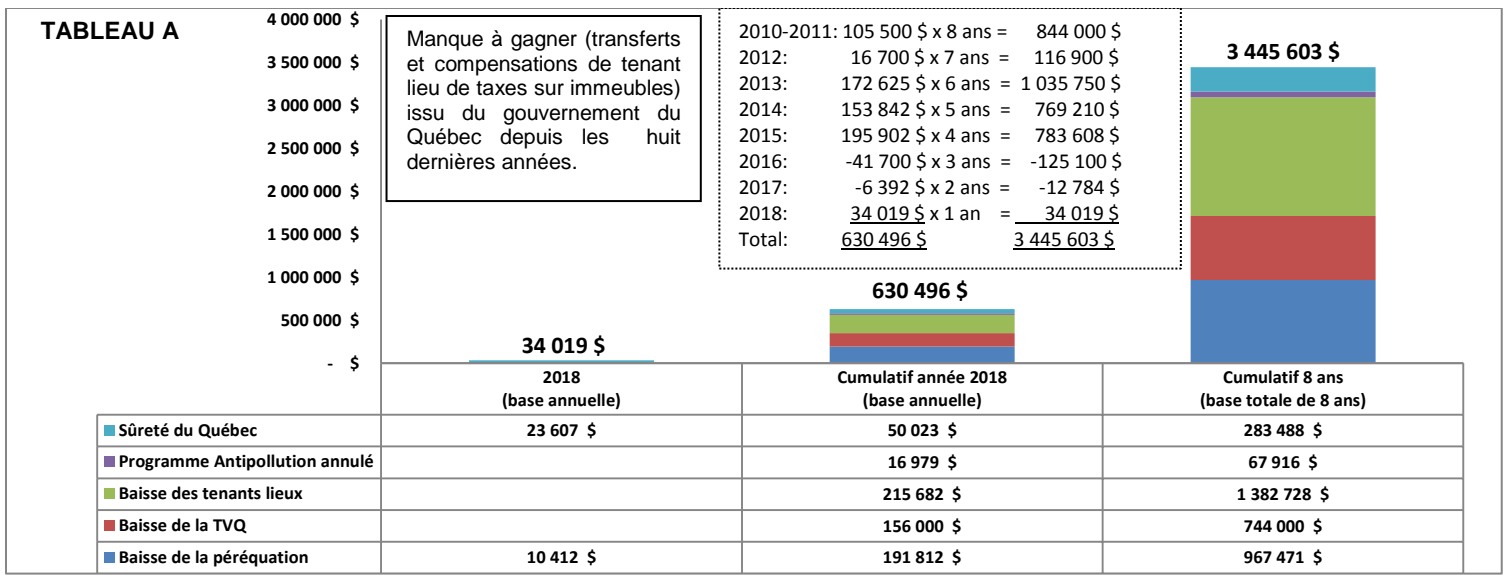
TABLEAU A

4 000 000 $
3 500 000 $
3 000 000 $
2 500 000 $
2 000 000 $
1 500 000 $
1 000 000 $
500 000 $
- $

Manque à gagner (transferts et compensations de tenant lieu de taxes sur immeubles) issu du gouvernement du Québec depuis les huit dernières années.

2010-2011: 105 500 $ x 8 ans = 844 000 $
2012: 16 700 $ x 7 ans = 116 900 $
2013: 172 625 $ x 6 ans = 1 035 750 $
2014: 153 842 $ x 5 ans = 769 210 $
2015: 195 902 $ x 4 ans = 783 608 $
2016: -41 700 $ x 3 ans = -125 100 $
2017: -6 392 $ x 2 ans = -12 784 $
2018: 34 019 $ x 1 an = 34 019 $
Total: 630 496 $ 3 445 603 $

3 445 603 $

630 496 $

34 019 $

| | 2018 (base annuelle) | Cumulatif année 2018 (base annuelle) | Cumulatif 8 ans (base totale de 8 ans) |
|---|---|---|---|
| Sûreté du Québec | 23 607 $ | 50 023 $ | 283 488 $ |
| Programme Antipollution annulé | | 16 979 $ | 67 916 $ |
| Baisse des tenants lieux | | 215 682 $ | 1 382 728 $ |
| Baisse de la TVQ | | 156 000 $ | 744 000 $ |
| Baisse de la péréquation | 10 412 $ | 191 812 $ | 967 471 $ |